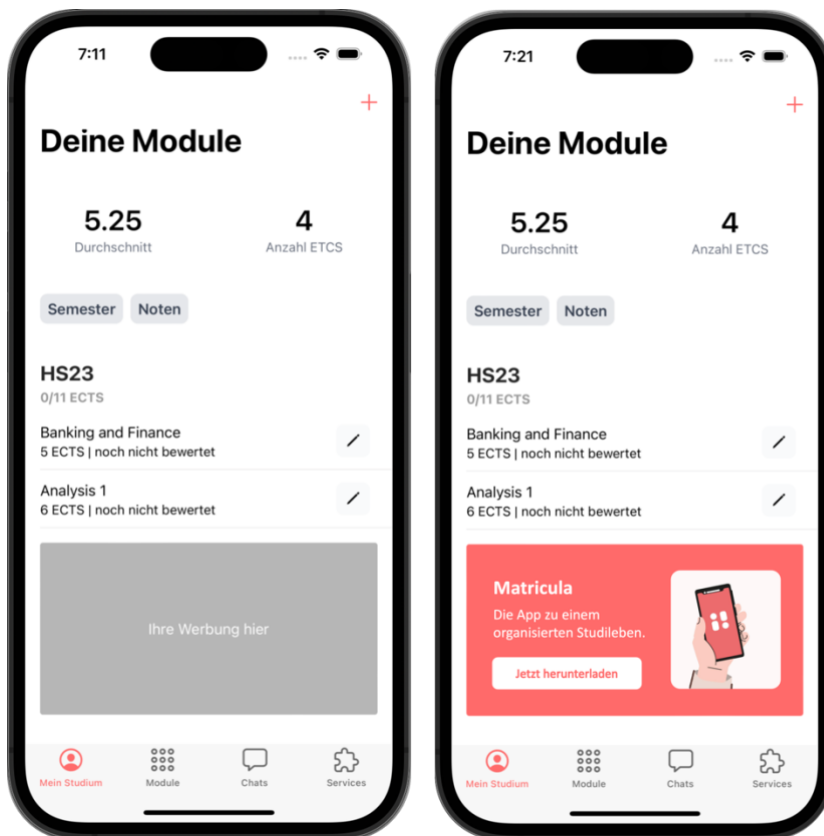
7:11

+

Deine Module

5.25
Durchschnitt

4
Anzahl ETCS

Semester Noten

HS23
0/11 ECTS

Banking and Finance
5 ECTS | noch nicht bewertet

Analysis 1
6 ECTS | noch nicht bewertet

Ihre Werbung hier

Mein Studium Module Chats Services

7:21

+

Deine Module

5.25
Durchschnitt

4
Anzahl ETCS

Semester Noten

HS23
0/11 ECTS

Banking and Finance
5 ECTS | noch nicht bewertet

Analysis 1
6 ECTS | noch nicht bewertet

Matricula
Die App zu einem organisierten Studileben.

Jetzt herunterladen

Mein Studium Module Chats Services